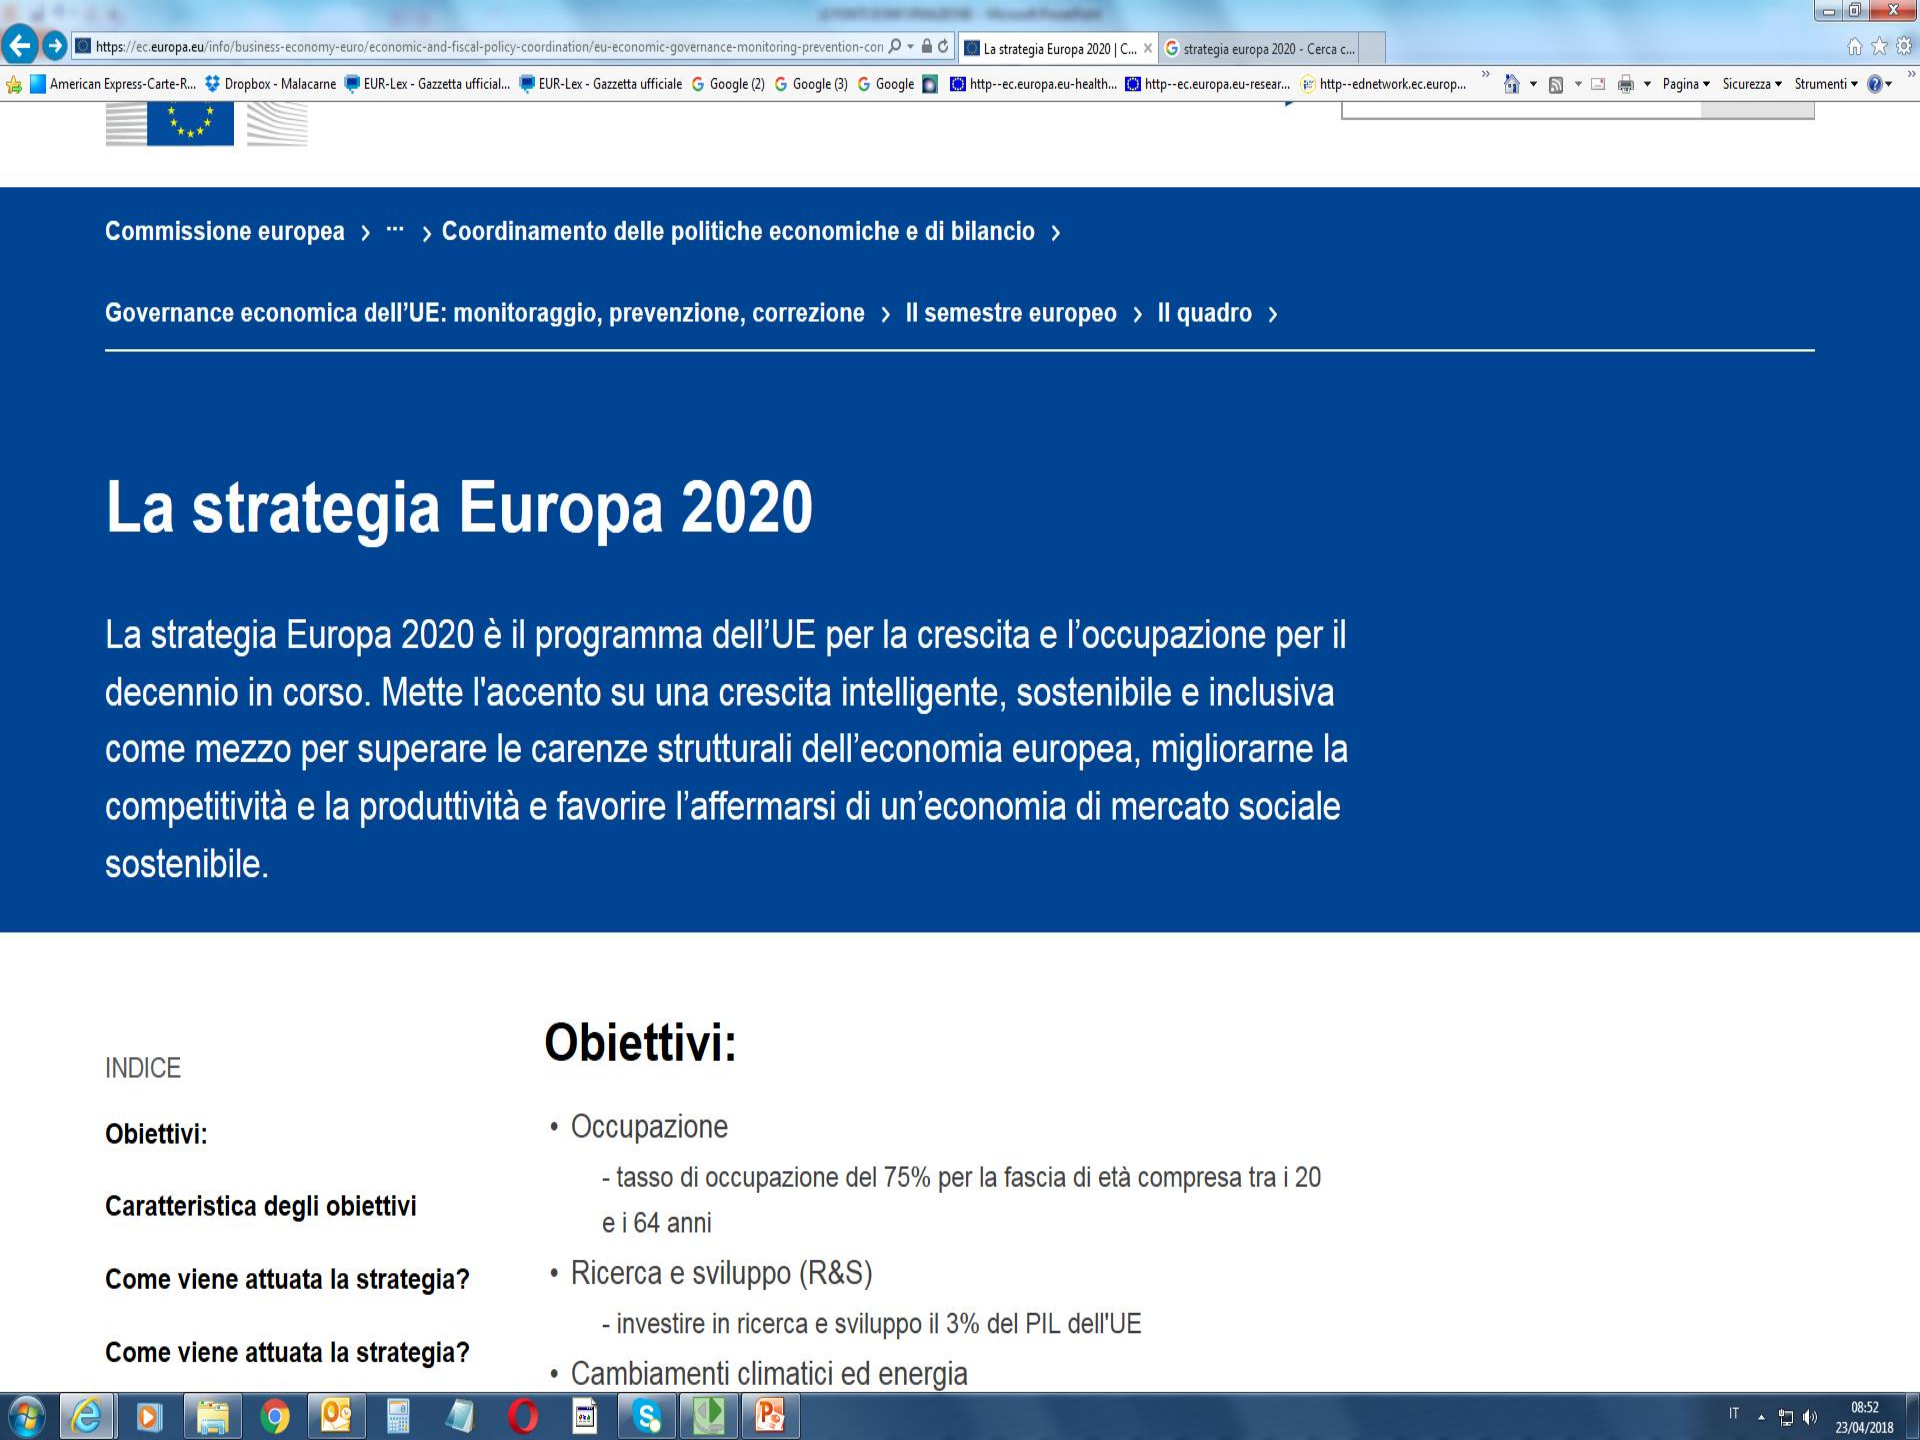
https://ec.europa.eu/info/business-economy-euro/economic-and-fiscal-policy-coordination/eu-economic-governance-monitoring-prevention-con

La strategia Europa 2020 | C...

strategia europa 2020 - Cerca c...

American Express-Carte-R... Dropbox - Malacarne EUR-Lex - Gazzetta ufficial... EUR-Lex - Gazzetta ufficiale Google (2) Google (3) Google http--ec.europa.eu-health... http--ec.europa.eu-resear... http--ednetwork.ec.europ...

Pagina Sicurezza Strumenti

Commissione europea › ··· › Coordinamento delle politiche economiche e di bilancio ›

Governance economica dell'UE: monitoraggio, prevenzione, correzione › Il semestre europeo › Il quadro ›

La strategia Europa 2020

La strategia Europa 2020 è il programma dell'UE per la crescita e l'occupazione per il decennio in corso. Mette l'accento su una crescita intelligente, sostenibile e inclusiva come mezzo per superare le carenze strutturali dell'economia europea, migliorarne la competitività e la produttività e favorire l'affermarsi di un'economia di mercato sociale sostenibile.

INDICE

Obiettivi:

Caratteristica degli obiettivi

Come viene attuata la strategia?

Come viene attuata la strategia?

Obiettivi:

• Occupazione

- tasso di occupazione del 75% per la fascia di età compresa tra i 20 e i 64 anni

• Ricerca e sviluppo (R&S)

- investire in ricerca e sviluppo il 3% del PIL dell'UE

• Cambiamenti climatici ed energia

IT 08:52 23/04/2018